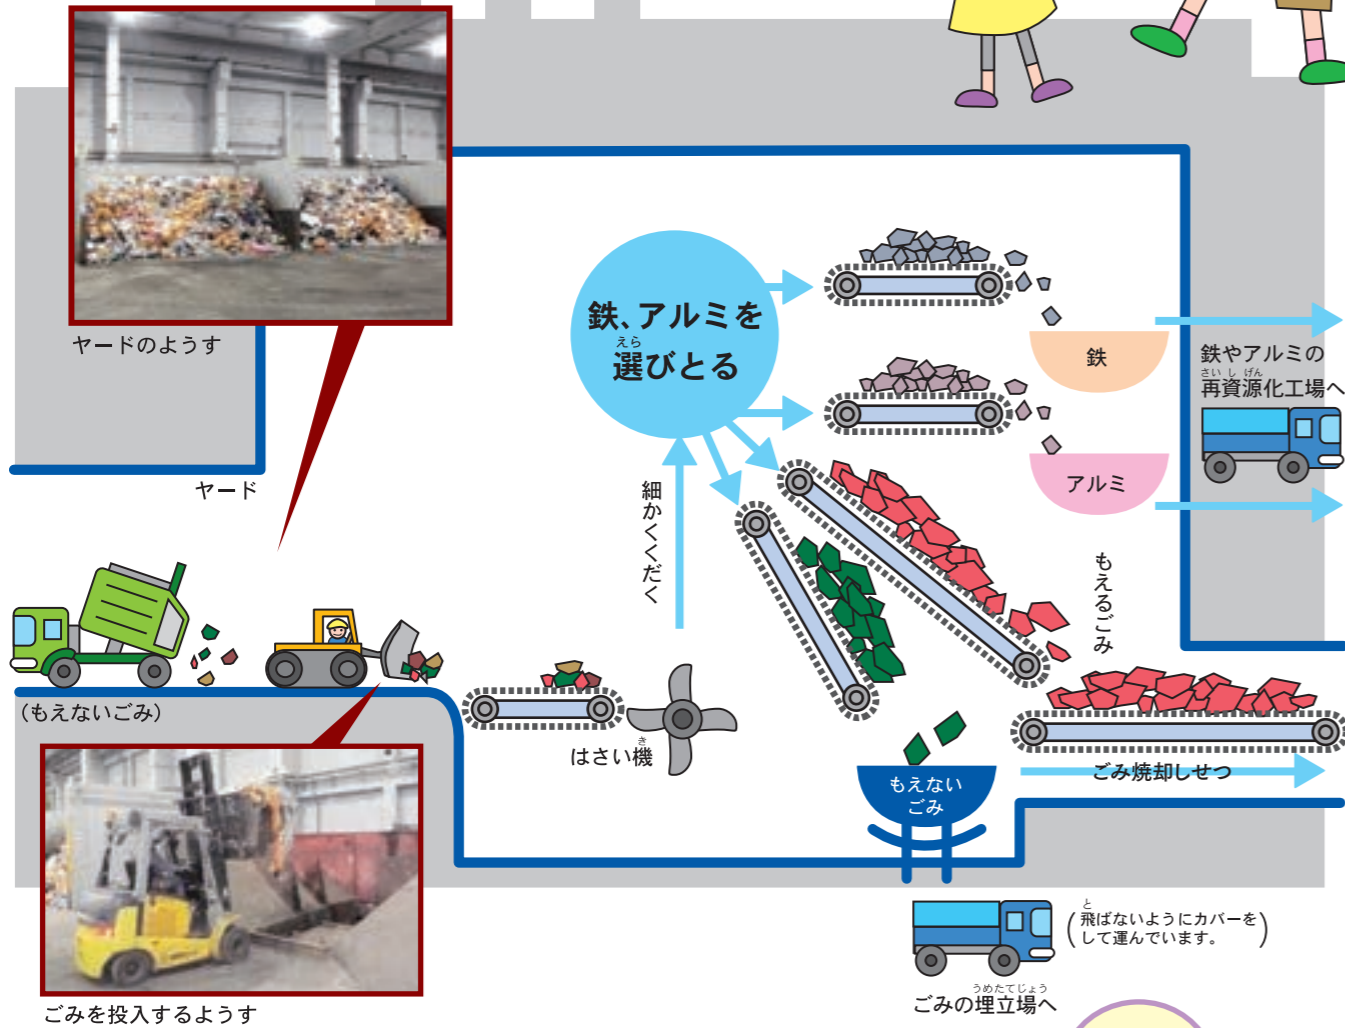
ヤードのようす

ヤード

鉄、アルミを選びとる

細かくくだく

鉄

アルミ

鉄やアルミの再資源化工場へ

もえるごみ

(もえないごみ)

はさい機

もえないごみ

ごみ焼却しせつ

(飛ばないようにカバーをして運んでいます。)

ごみの埋立場へ

ごみを投入するようす